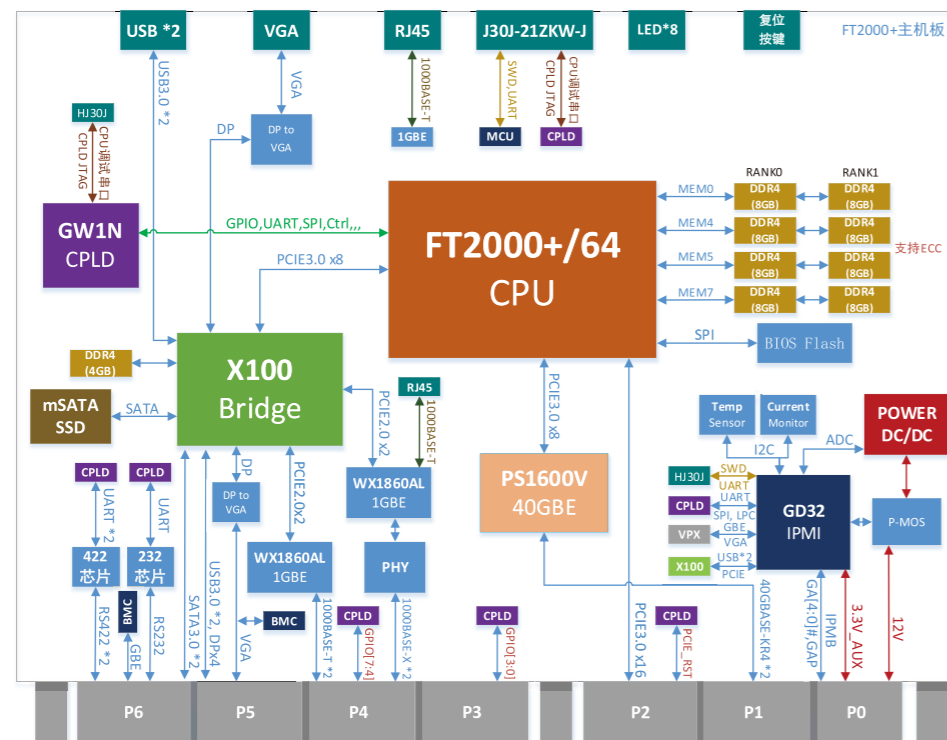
USB *2
VGA
RJ45
J30J-21ZKW-J
LED*8
复位
按键
FT2000+主机板

USB3.0 *2
VGA
1000BASE-T
SWD,UART
CPU调试串口
CPLD JTAG

HJ30J
CPU调试串口
CPLD JTAG

DP
DP to
VGA
1GBE
MCU
CPLD

RANK0
RANK1
MEM0
DDR4
(8GB)
DDR4
(8GB)
MEM4
DDR4
(8GB)
DDR4
(8GB)
MEM5
DDR4
(8GB)
DDR4
(8GB)
MEM7
DDR4
(8GB)
DDR4
(8GB)
支持ECC

GW1N
CPLD
GPIO,UART,SPI,Ctrl,,,
FT2000+/64
CPU
PCIE3.0 x8

SPI
BIOS Flash

DDR4
(4GB)
X100
Bridge
mSATA
SSD
SATA
RJ45
1000BASE-T
PCIE2.0 x2
WX1860AL
1GBE
PCIE3.0 x8
PS1600V
40GBE

Temp
Sensor
Current
Monitor
POWER
DC/DC
I2C
ADC
HJ30J
SWD
UART
UART
CPLD
SPI, LPC
GBE
VPX
VGA
X100
USB*2
PCIE
GD32
IPMI
P-MOS

CPLD
CPLD
UART *2
UART
422
芯片
232
芯片
DP
DP to
VGA
PCIE2.0x2
WX1860AL
1GBE
PHY

RS422 *2
BMC
GBE
RS232
SATA3.0 *2
USB3.0 *2, DPx4
VGA
BMC
1000BASE-T *2
CPLD
GPIO[7:4]
1000BASE-X *2
CPLD
GPIO[3:0]
PCIE3.0 x16
CPLD
PCIE_RST
40GBASE-KR4 *2
GA[4:0]#,GAP
IPMB
3.3V_AUX
12V

P6
P5
P4
P3
P2
P1
P0